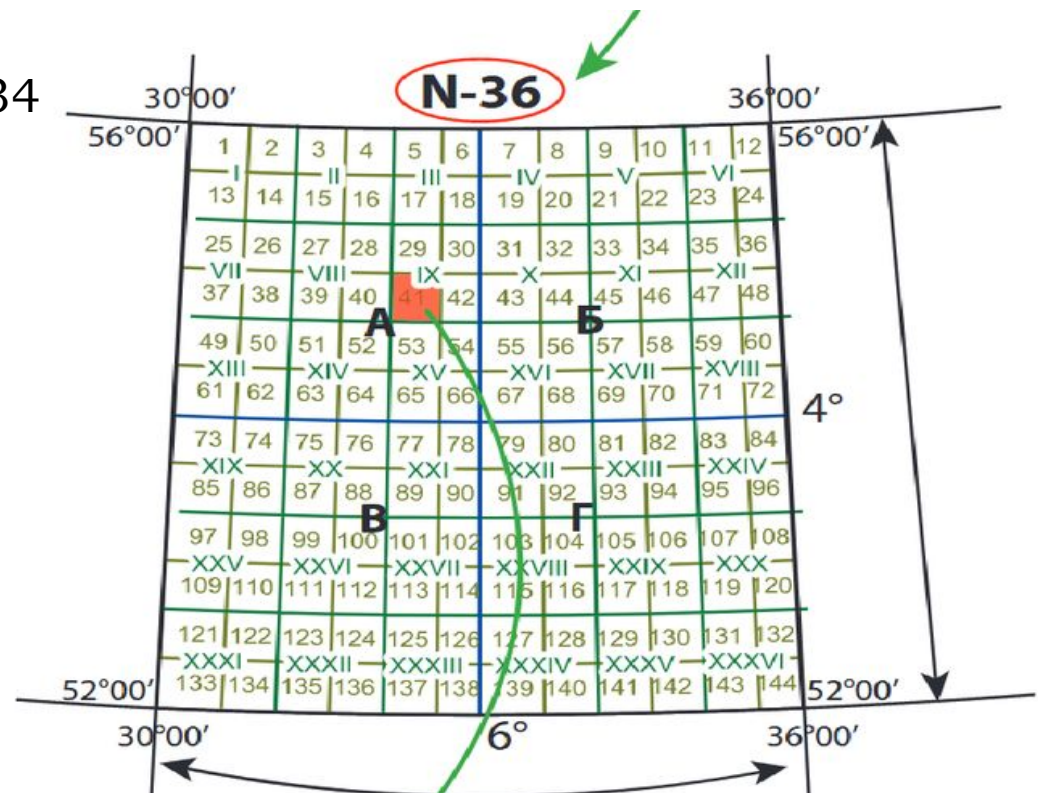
34

30°00′ N-36 36°00′

56°00′ 56°00′

1 2 3 4 5 6 7 8 9 10 11 12
I II III IV V VI
13 14 15 16 17 18 19 20 21 22 23 24

25 26 27 28 29 30 31 32 33 34 35 36
VII VIII IX X XI XII
37 38 39 40 41 42 43 44 45 46 47 48

А Б

49 50 51 52 53 54 55 56 57 58 59 60
XIII XIV XV XVI XVII XVIII
61 62 63 64 65 66 67 68 69 70 71 72

4°

73 74 75 76 77 78 79 80 81 82 83 84
XIX XX XXI XXII XXIII XXIV
85 86 87 88 89 90 91 92 93 94 95 96

В Г

97 98 99 100 101 102 103 104 105 106 107 108
XXV XXVI XXVII XXVIII XXIX XXX
109 110 111 112 113 114 115 116 117 118 119 120

121 122 123 124 125 126 127 128 129 130 131 132
XXXI XXXII XXXIII XXXIV XXXV XXXVI
133 134 135 136 137 138 139 140 141 142 143 144

52°00′ 52°00′

30°00′ 6° 36°00′